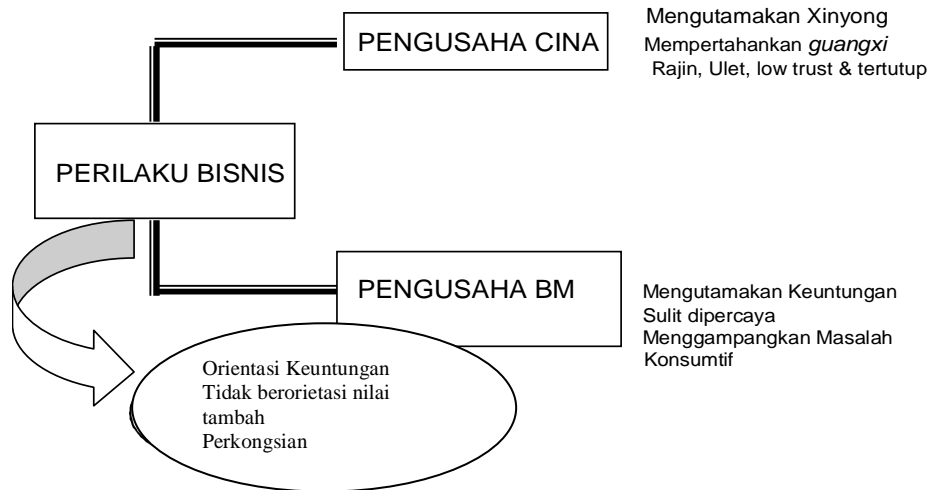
PENGUSAHA CINA

Mengutamakan Xinyong
Mempertahankan *guangxi*
Rajin, Ulet, low trust & tertutup

PERILAKU BISNIS

PENGUSAHA BM

Mengutamakan Keuntungan
Sulit dipercaya
Menggampangkan Masalah
Konsumtif

Orientasi Keuntungan
Tidak berorietasi nilai tambah
Perkongsian